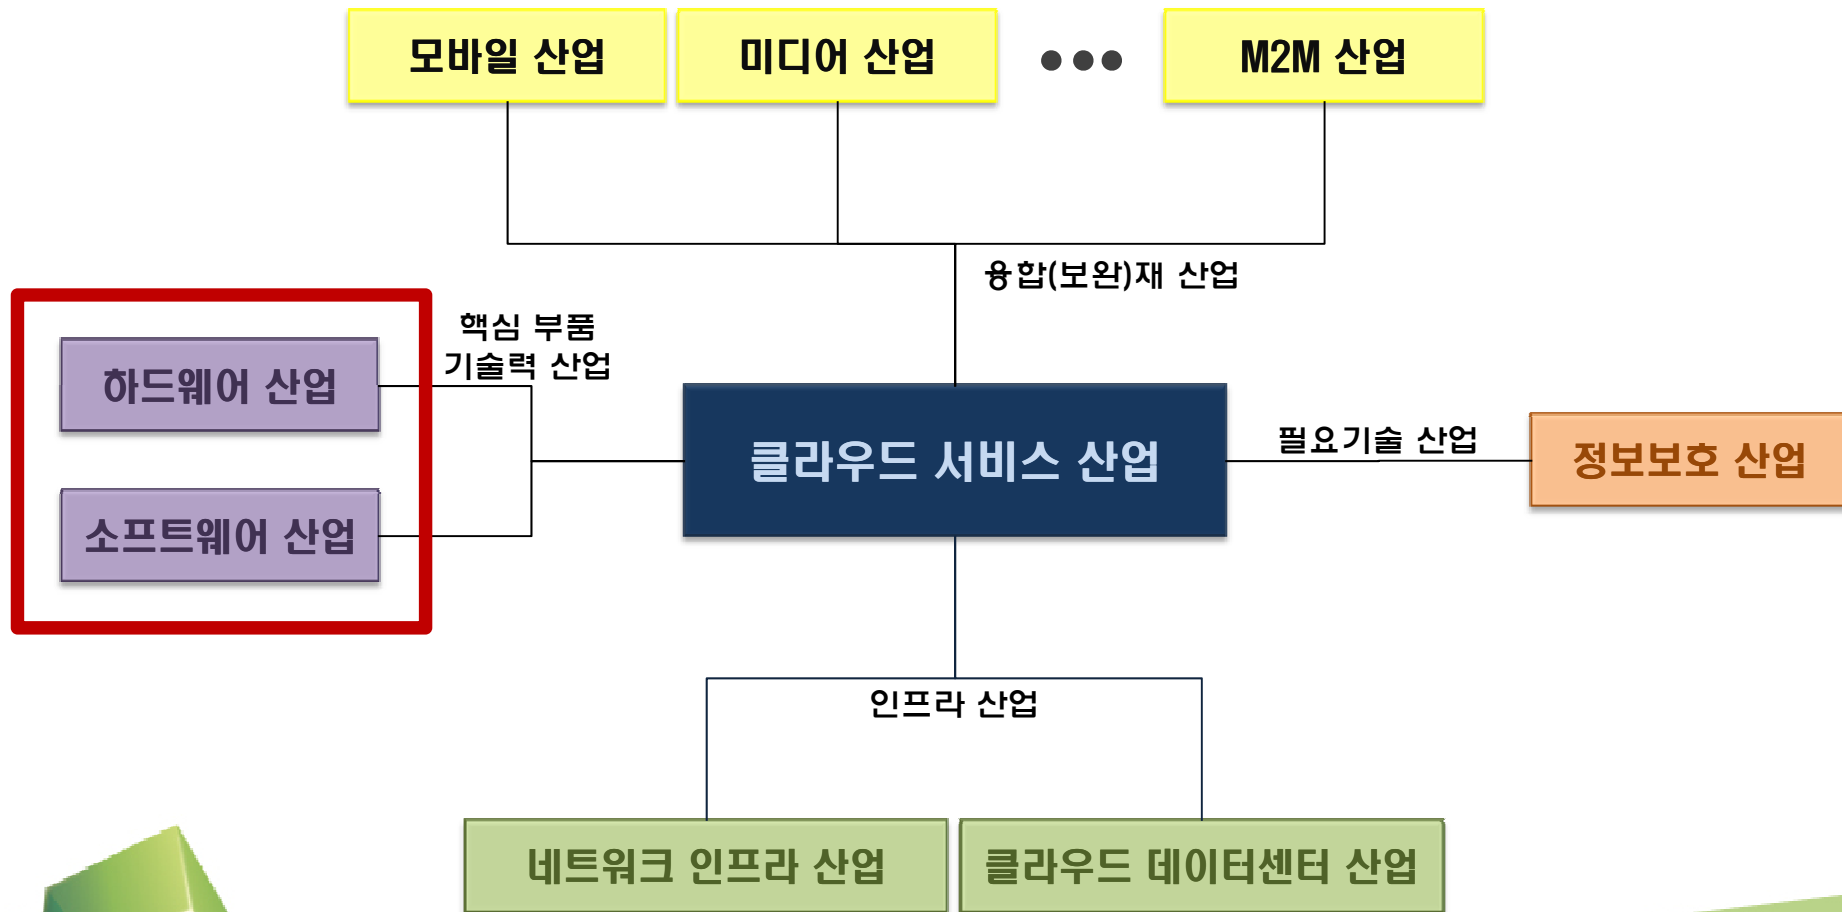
모바일 산업

미디어 산업

M2M 산업

융합(보완)재 산업

하드웨어 산업

소프트웨어 산업

핵심 부품 기술력 산업

클라우드 서비스 산업

필요기술 산업

정보보호 산업

인프라 산업

네트워크 인프라 산업

클라우드 데이터센터 산업